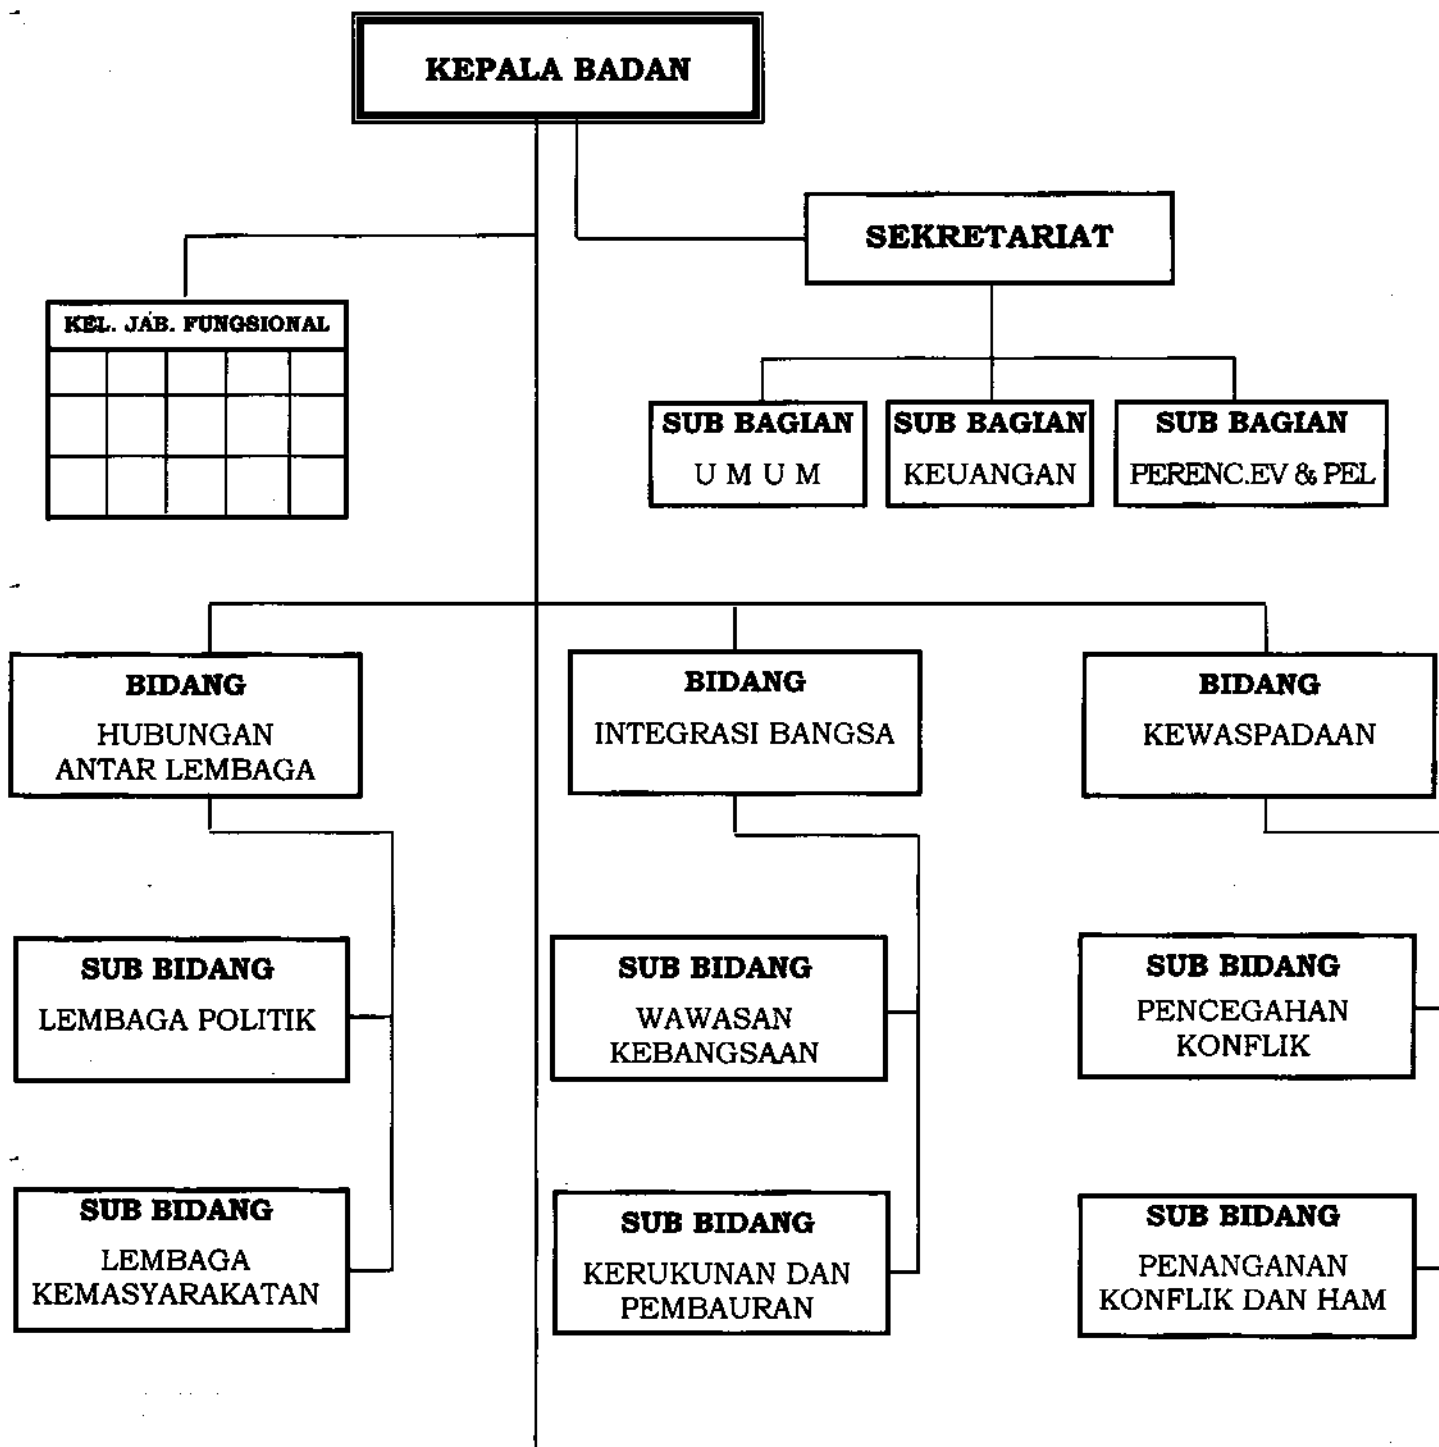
KEPALA BADAN

SEKRETARIAT

KEL. JAB. FUNGSIONAL

SUB BAGIAN
U M U M

SUB BAGIAN
KEUANGAN

SUB BAGIAN
PERENC.EV & PEL

BIDANG
HUBUNGAN ANTAR LEMBAGA

BIDANG
INTEGRASI BANGSA

BIDANG
KEWASPADAAN

SUB BIDANG
LEMBAGA POLITIK

SUB BIDANG
LEMBAGA KEMASYARAKATAN

SUB BIDANG
WAWASAN KEBANGSAAN

SUB BIDANG
KERUKUNAN DAN PEMBAURAN

SUB BIDANG
PENCEGAHAN KONFLIK

SUB BIDANG
PENANGANAN KONFLIK DAN HAM